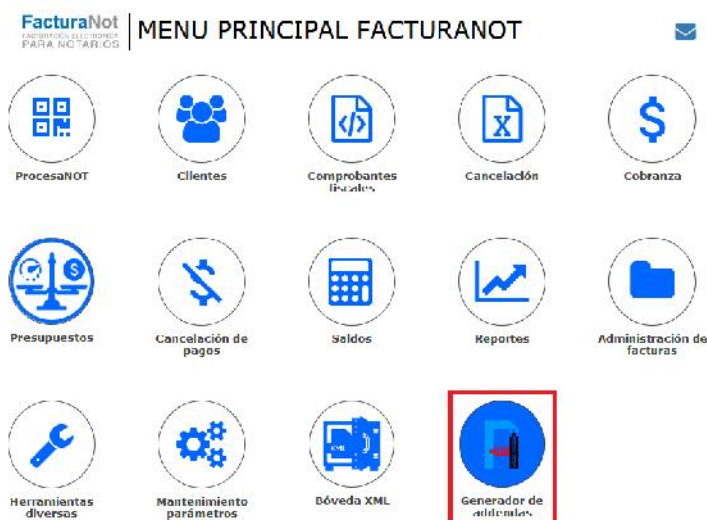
FacturaNot
FACTURACIÓN ELECTRÓNICA PARA NOTARIOS

MENU PRINCIPAL FACTURANOT

ProcesaNOT

Clientes

Comprobantes fiscales

X

Cancelación

$

Cobranza

$

Presupuestos

Cancelación de pagos

Saldos

Reportes

Administración de facturas

Herramientas diversas

Mantenimiento parámetros

XML

Bóveda XML

Generador de addendas